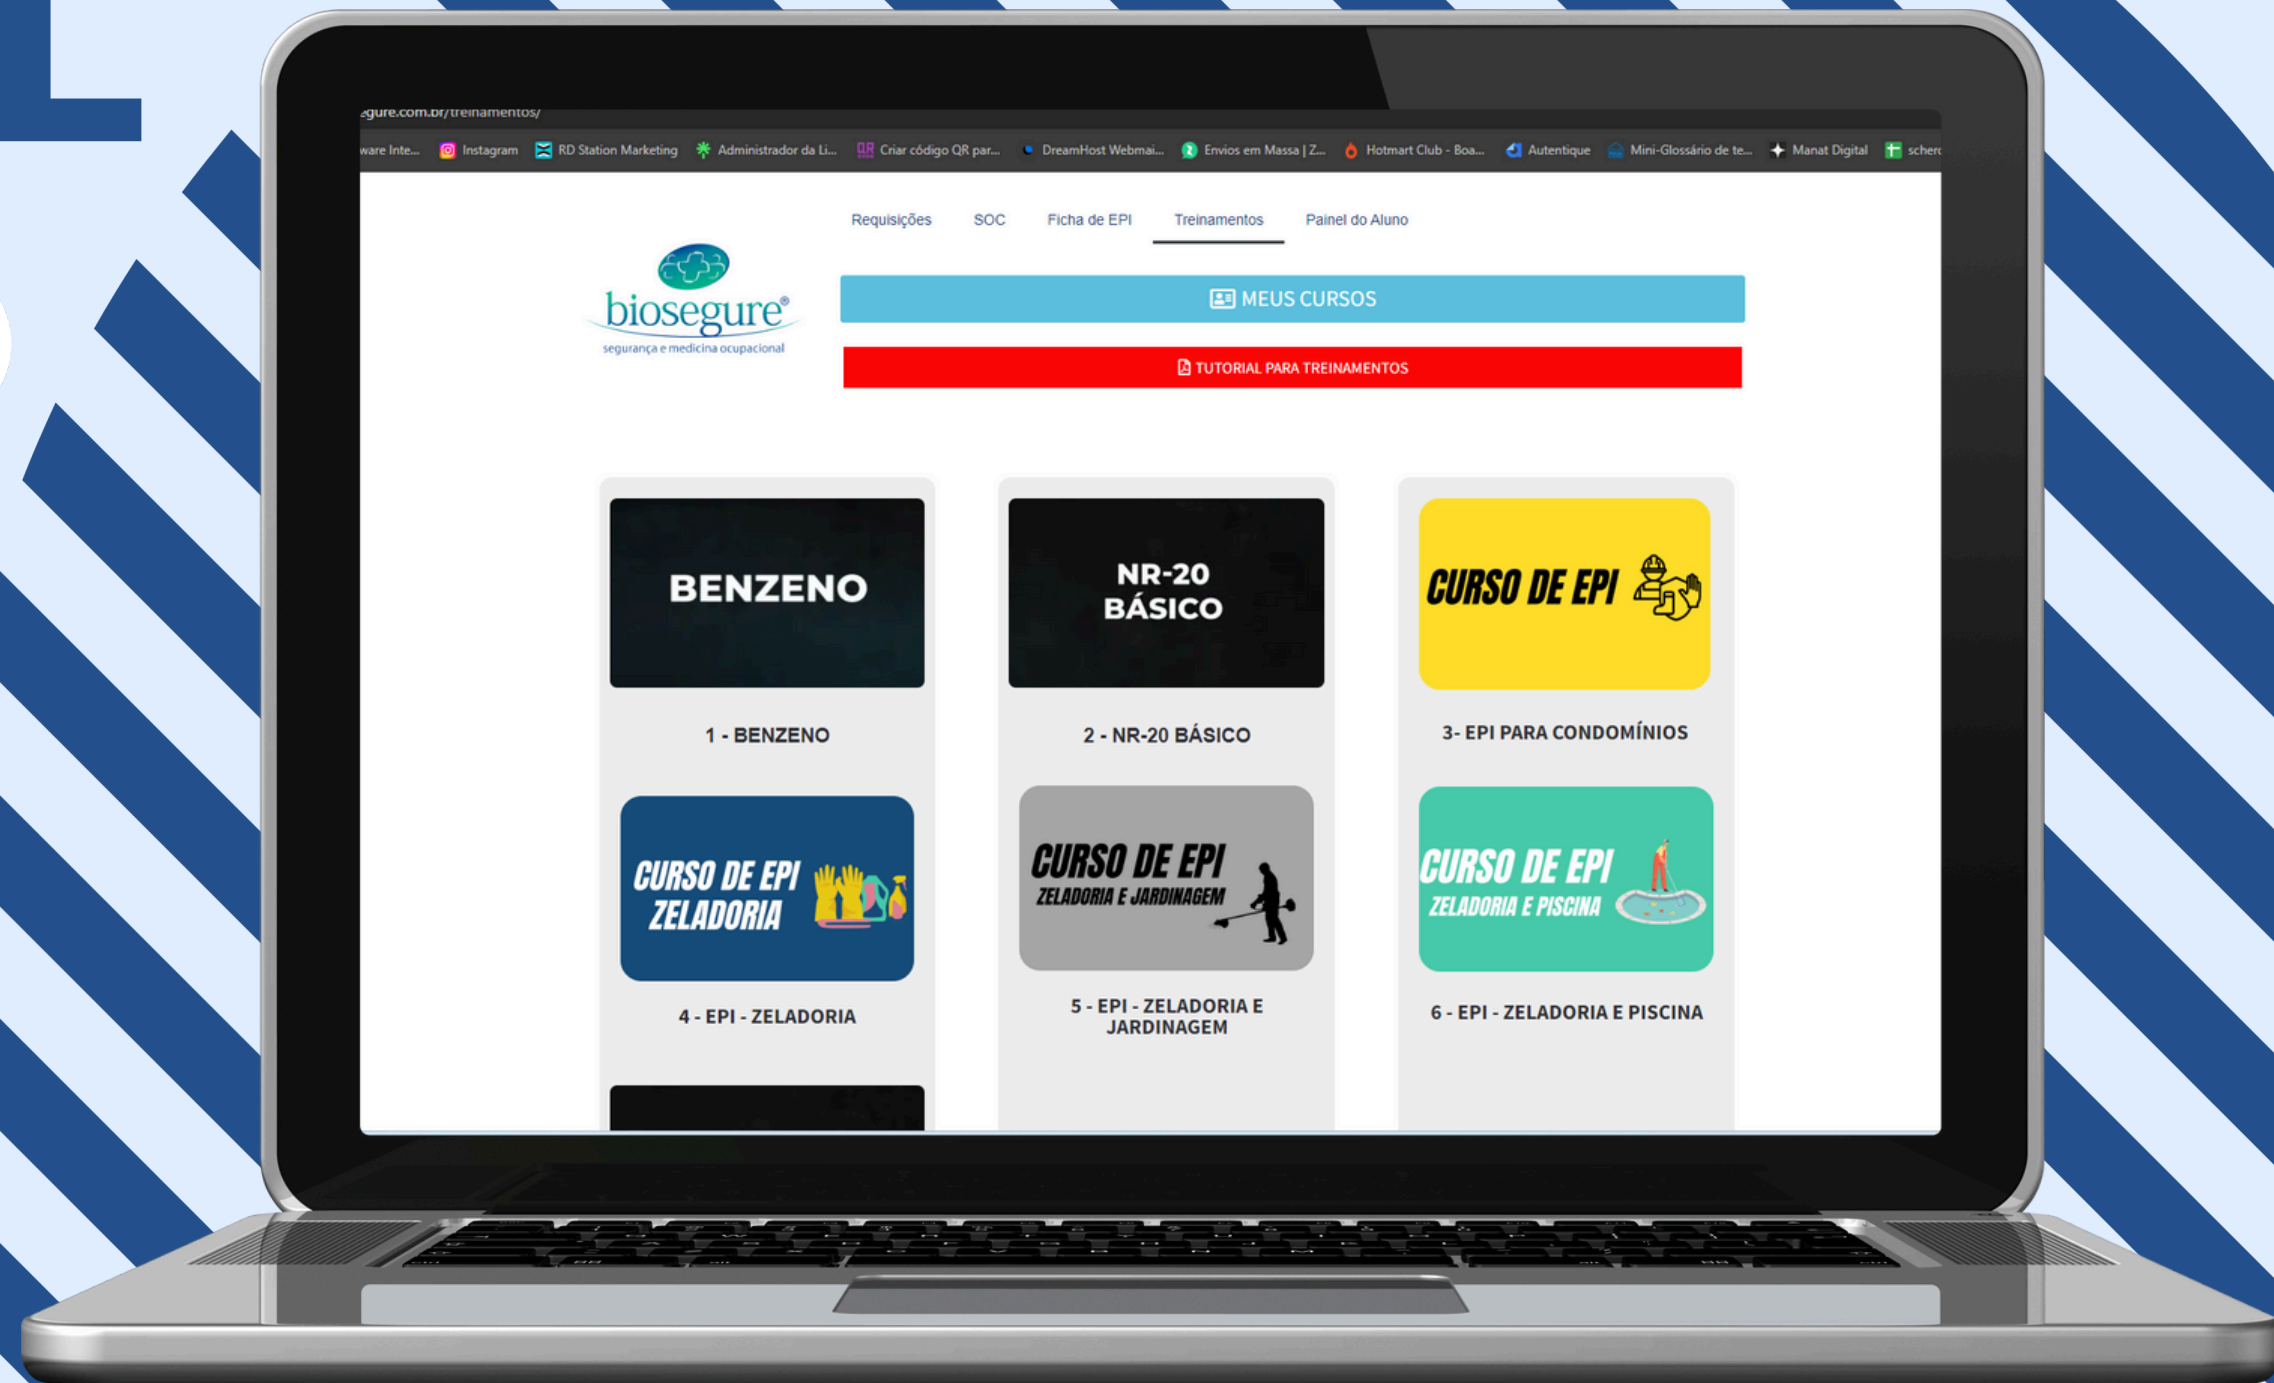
egure.com.br/treinamentos/

ware Inte... Instagram RD Station Marketing Administrador da Li... Criar código QR par... DreamHost Webmai... Envios em Massa | Z... Hotmart Club - Boa... Autentique Mini-Glossário de te... Manat Digital scher

Requisições SOC Ficha de EPI Treinamentos Painel do Aluno

biosegure®
segurança e medicina ocupacional

MEUS CURSOS

TUTORIAL PARA TREINAMENTOS

BENZENO

1 - BENZENO

NR-20 BÁSICO

2 - NR-20 BÁSICO

CURSO DE EPI

3- EPI PARA CONDOMÍNIOS

CURSO DE EPI ZELADORIA

4 - EPI - ZELADORIA

CURSO DE EPI ZELADORIA E JARDINAGEM

5 - EPI - ZELADORIA E JARDINAGEM

CURSO DE EPI ZELADORIA E PISCINA

6 - EPI - ZELADORIA E PISCINA